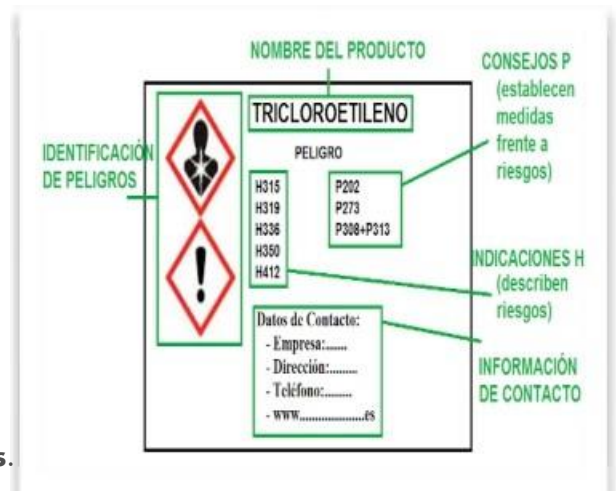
NOMBRE DEL PRODUCTO

CONSEJOS P (establecen medidas frente a riesgos)

IDENTIFICACIÓN DE PELIGROS

TRICLOROETILENO

PELIGRO

H315
H319
H336
H350
H412

P202
P273
P308+P313

INDICACIONES H (describen riesgos)

Datos de Contacto:
- Empresa:.......
- Dirección:.........
- Teléfono:.........
- www.....................es

INFORMACIÓN DE CONTACTO

s.